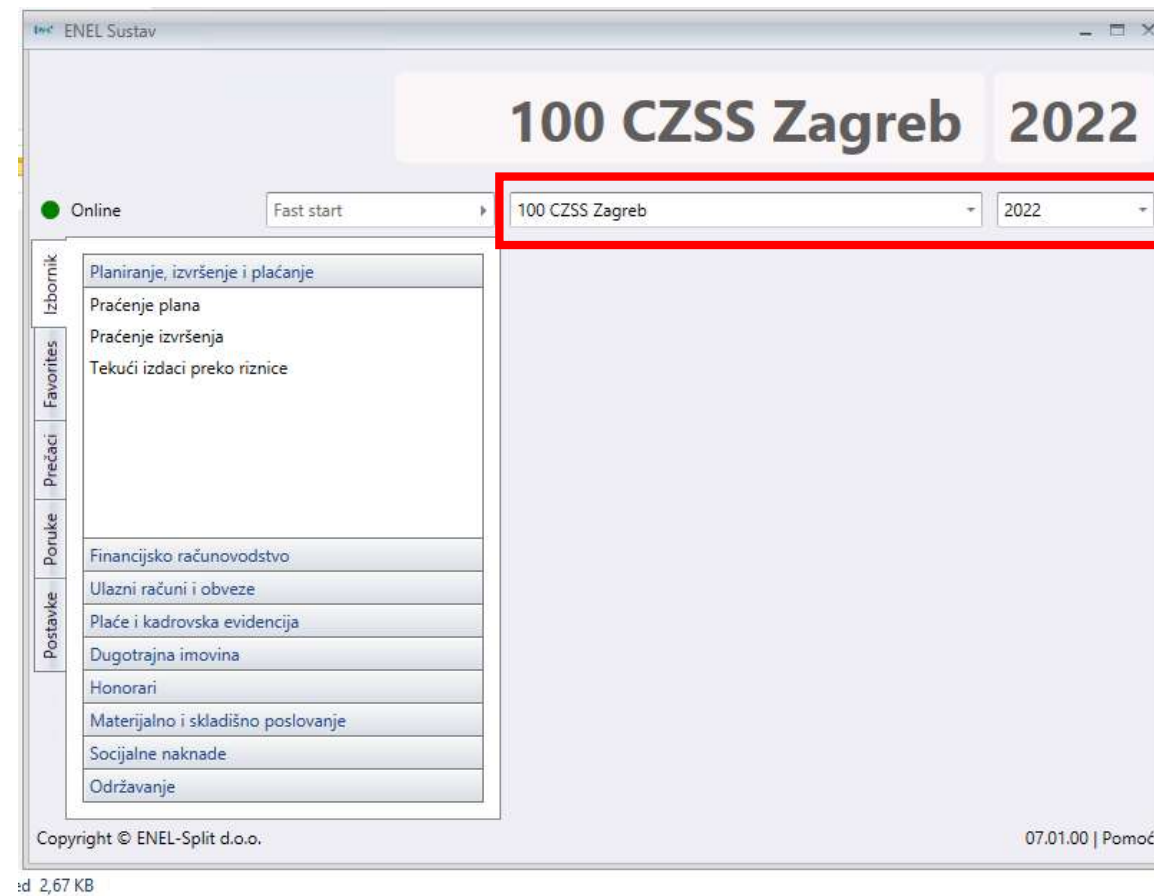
ENEL Sustav

100 CZSS Zagreb 2022

Online

Fast start

100 CZSS Zagreb

2022

Izbornik

Favorites

Prečaci

Poruke

Postavke

Planiranje, izvršenje i plaćanje

Praćenje plana

Praćenje izvršenja

Tekući izdaci preko riznice

Financijsko računovodstvo

Ulazni računi i obveze

Plaće i kadrovska evidencija

Dugotrajna imovina

Honorari

Materijalno i skladišno poslovanje

Socijalne naknade

Održavanje

Copyright © ENEL-Split d.o.o.

07.01.00 | Pomoć

ed 2,67 KB